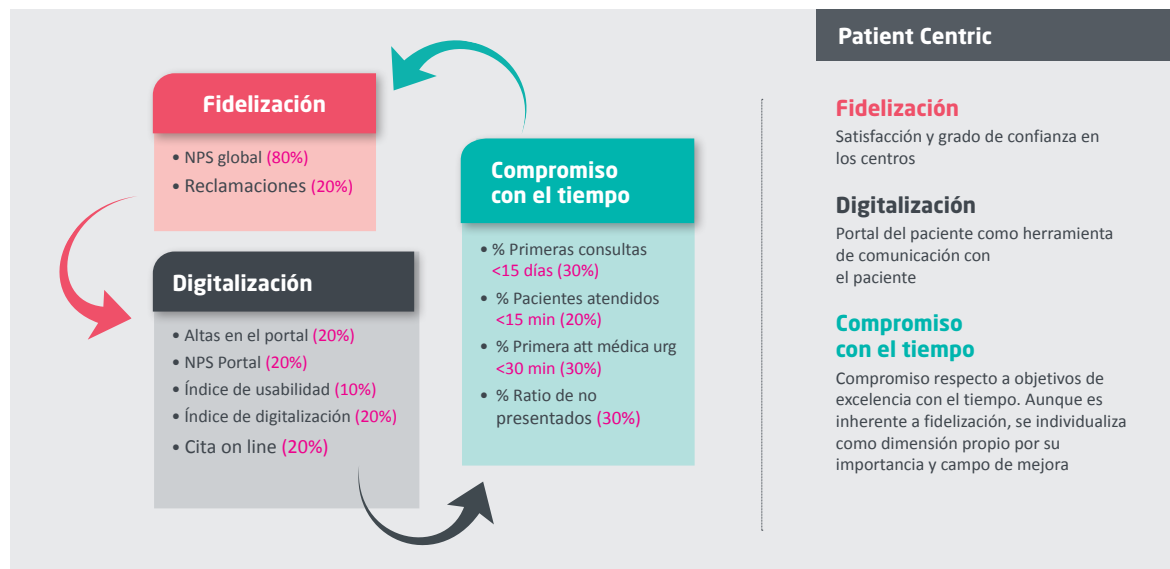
Fidelización

• NPS global (80%)
• Reclamaciones (20%)

Compromiso con el tiempo

• % Primeras consultas <15 días (30%)
• % Pacientes atendidos <15 min (20%)
• % Primera att médica urg <30 min (30%)
• % Ratio de no presentados (30%)

Digitalización

• Altas en el portal (20%)
• NPS Portal (20%)
• Índice de usabilidad (10%)
• Índice de digitalización (20%)
• Cita on line (20%)

Patient Centric

Fidelización
Satisfacción y grado de confianza en los centros

Digitalización
Portal del paciente como herramienta de comunicación con el paciente

Compromiso con el tiempo
Compromiso respecto a objetivos de excelencia con el tiempo. Aunque es inherente a fidelización, se individualiza como dimensión propio por su importancia y campo de mejora